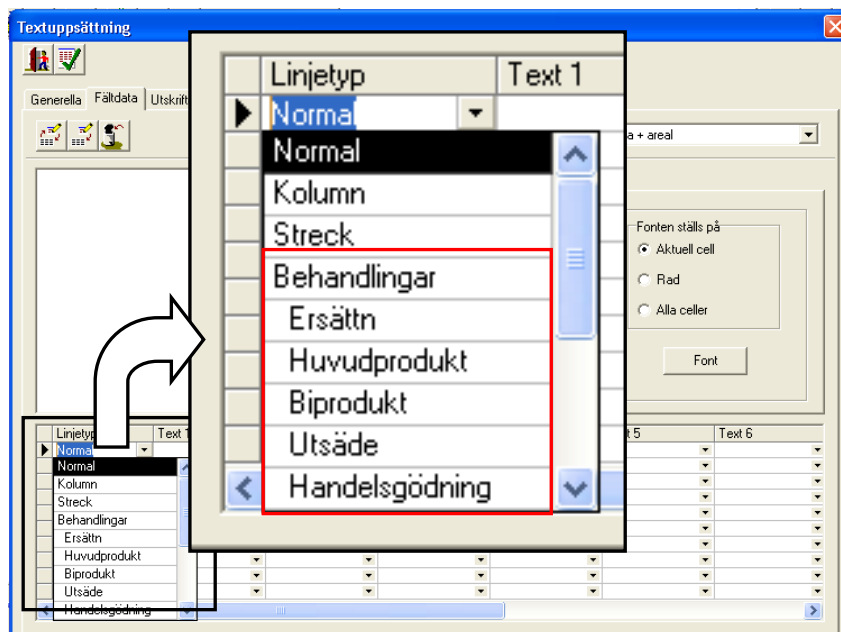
Textuppsättning

Generella | Fältdata | Utskrift

a + areal

Fonten ställs på
Aktuell cell
Rad
Alla celler

Font

| Linjetyp | Text 1 |
|---|---|
| Normal | |

Normal
Kolumn
Streck
Behandlingar
Ersättn
Huvudprodukt
Biprodukt
Utsäde
Handelsgödning

Linjetyp | Text 1 | Text 5 | Text 6
Normal
Normal
Kolumn
Streck
Behandlingar
Ersättn
Huvudprodukt
Biprodukt
Utsäde
Handelsgödning